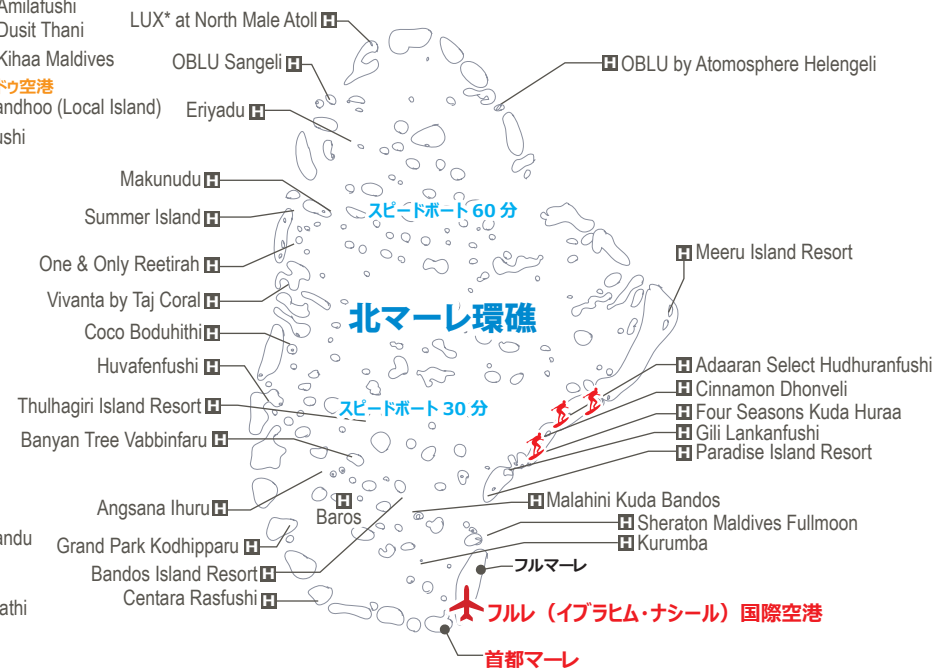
Amilafushi
Dusit Thani
Kihaa Maldives
ドゥ空港
andhoo (Local Island)
ushi
andu
athi

LUX* at North Male Atoll H
OBLU Sangeli H
H OBLU by Atomosphere Helengeli
Eriyadu H
Makunudu H
スピードボート 60 分
Summer Island H
H Meeru Island Resort
One & Only Reetirah H
Vivanta by Taj Coral H
北マーレ環礁
Coco Boduhithi H
Huvafenfushi H
H Adaaran Select Hudhuranfushi
H Cinnamon Dhonveli
Thulhagiri Island Resort H
スピードボート 30 分
H Four Seasons Kuda Huraa
H Gili Lankanfushi
Banyan Tree Vabbinfaru H
H Paradise Island Resort
H Malahini Kuda Bandos
Angsana Ihuru H
H
Baros
H Sheraton Maldives Fullmoon
Grand Park Kodhipparu H
H Kurumba
フルマーレ
Bandos Island Resort H
Centara Rasfushi H
フルレ（イブラヒム・ナシール）国際空港
首都マーレ